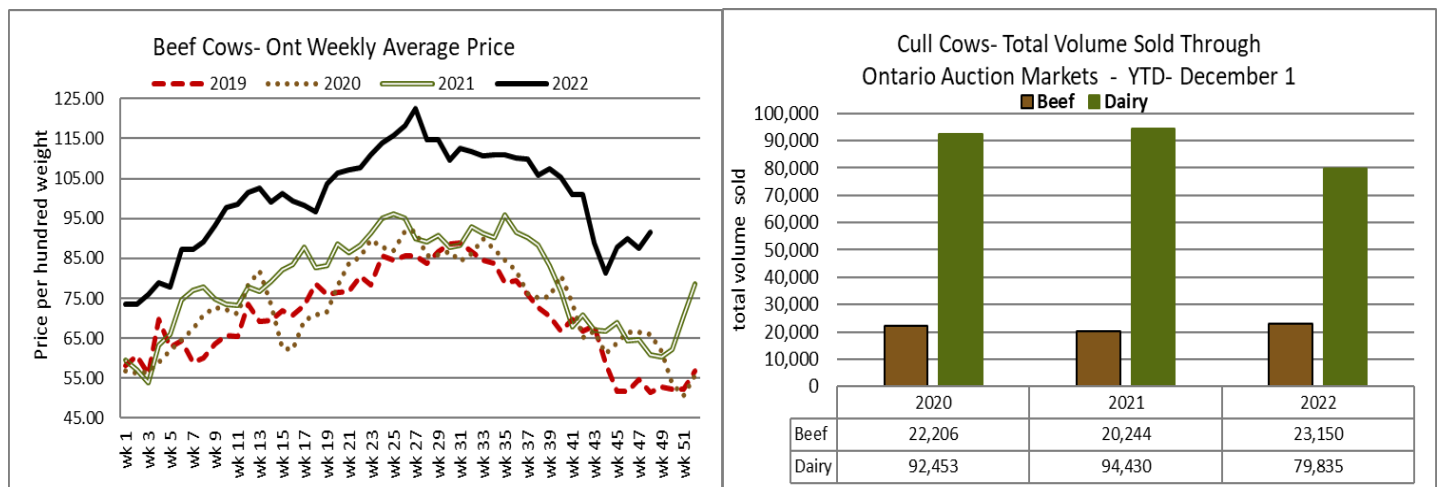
Beef Cows- Ont Weekly Average Price

2019 2020 2021 2022

Price per hundred weight

125.00
115.00
105.00
95.00
85.00
75.00
65.00
55.00
45.00

wk 1 wk 3 wk 5 wk 7 wk 9 wk 11 wk 13 wk 15 wk 17 wk 19 wk 21 wk 23 wk 25 wk 27 wk 29 wk 31 wk 33 wk 35 wk 37 wk 39 wk 41 wk 43 wk 45 wk 47 wk 49 wk 51

Cull Cows- Total Volume Sold Through Ontario Auction Markets - YTD- December 1

Beef Dairy

total volume sold

100,000
90,000
80,000
70,000
60,000
50,000
40,000
30,000
20,000
10,000
0

| | 2020 | 2021 | 2022 |
|---|---|---|---|
| Beef | 22,206 | 20,244 | 23,150 |
| Dairy | 92,453 | 94,430 | 79,835 |